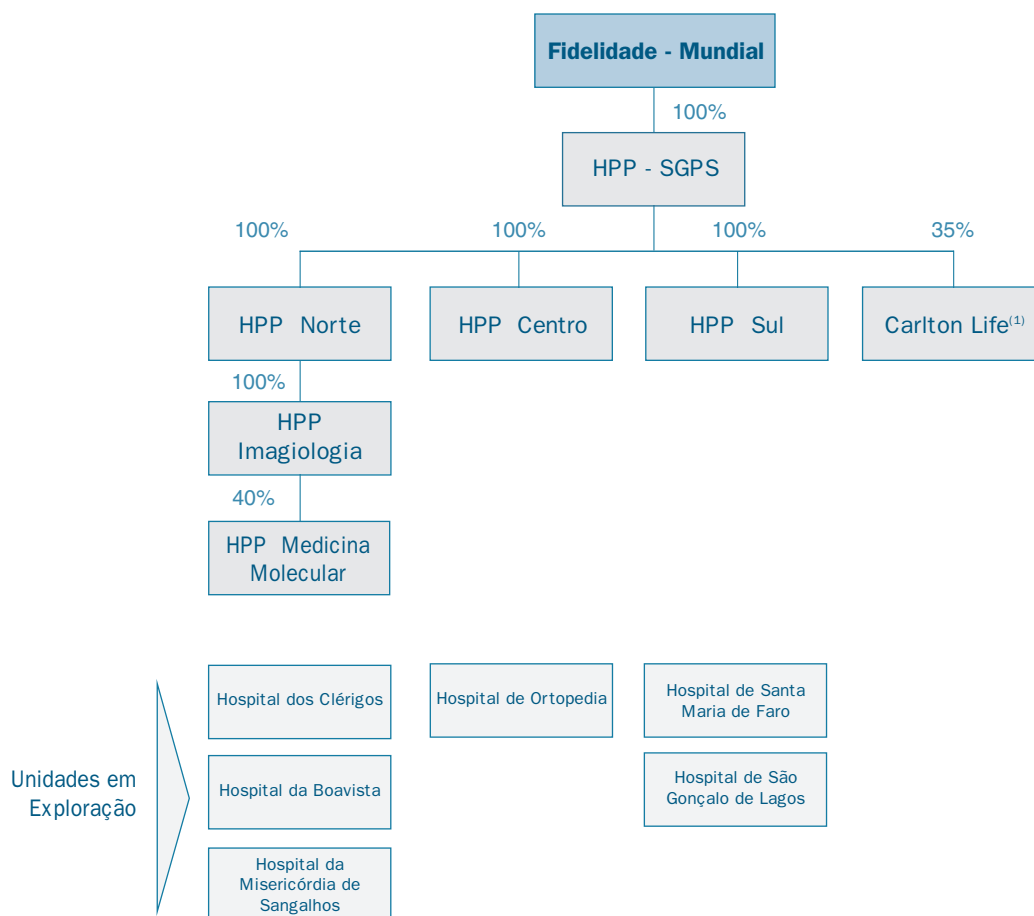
Fidelidade - Mundial

100%

HPP - SGPS

100%

100%

100%

35%

HPP Norte

HPP Centro

HPP Sul

Carlton Life$^{(1)}$

100%

HPP Imagiologia

40%

HPP Medicina Molecular

Unidades em Exploração

Hospital dos Clérigos

Hospital da Boavista

Hospital da Misericórdia de Sangalhos

Hospital de Ortopedia

Hospital de Santa Maria de Faro

Hospital de São Gonçalo de Lagos